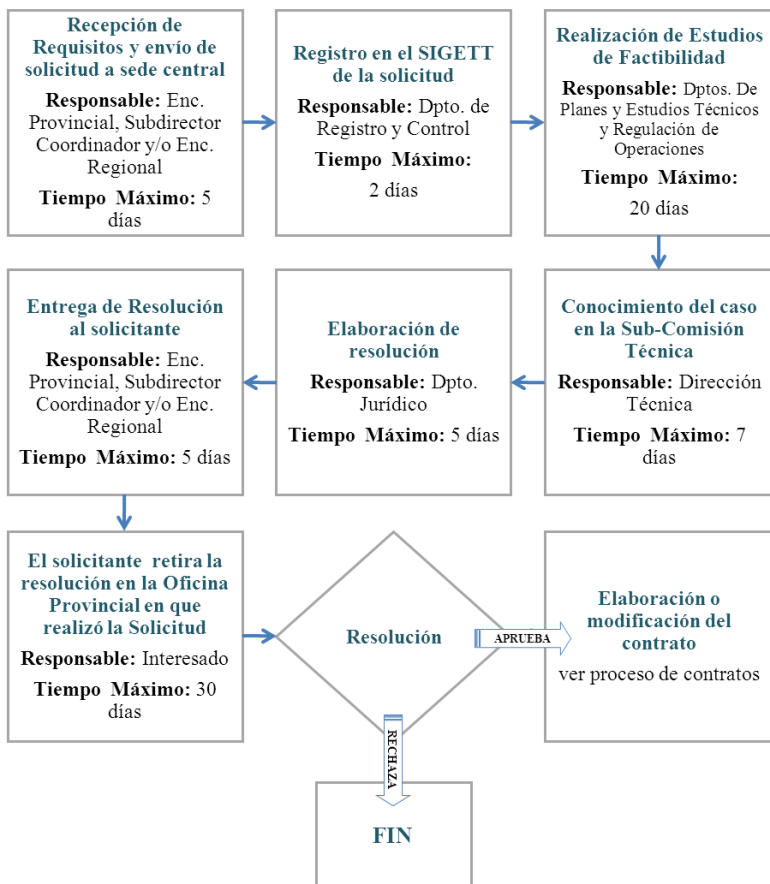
Recepción de Requisitos y envío de solicitud a sede central

Responsable: Enc. Provincial, Subdirector Coordinador y/o Enc. Regional

Tiempo Máximo: 5 días

Registro en el SIGETT de la solicitud

Responsable: Dpto. de Registro y Control

Tiempo Máximo: 2 días

Realización de Estudios de Factibilidad

Responsable: Dptos. De Planes y Estudios Técnicos y Regulación de Operaciones

Tiempo Máximo: 20 días

Conocimiento del caso en la Sub-Comisión Técnica

Responsable: Dirección Técnica

Tiempo Máximo: 7 días

Elaboración de resolución

Responsable: Dpto. Jurídico

Tiempo Máximo: 5 días

Entrega de Resolución al solicitante

Responsable: Enc. Provincial, Subdirector Coordinador y/o Enc. Regional

Tiempo Máximo: 5 días

El solicitante retira la resolución en la Oficina Provincial en que realizó la Solicitud

Responsable: Interesado

Tiempo Máximo: 30 días

Resolución

APRUEBA

Elaboración o modificación del contrato

ver proceso de contratos

RECHAZA

FIN